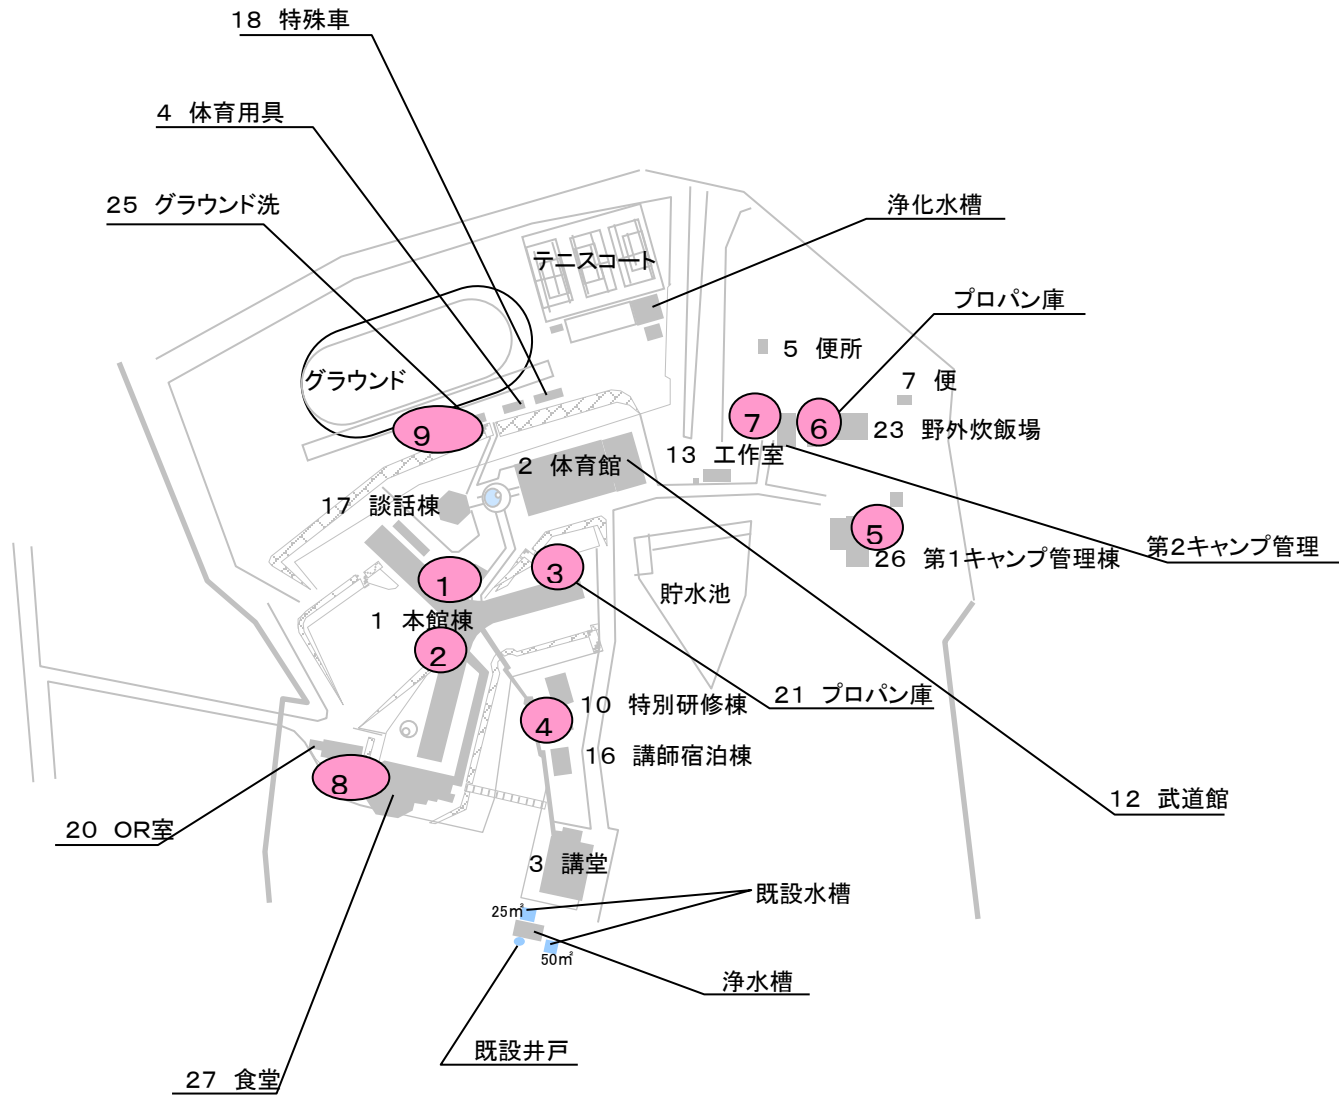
18 特殊車

4 体育用具

25 グラウンド洗

浄化水槽

テニスコート

プロパン庫

5 便所

グラウンド

7 便

9

7

6

23 野外炊飯場

13 工作室

2 体育館

17 談話棟

第2キャンプ管理

5

26 第1キャンプ管理棟

1

3

貯水池

1 本館棟

2

21 プロパン庫

10 特別研修棟

4

16 講師宿泊棟

8

12 武道館

20 OR室

3 講堂

既設水槽

25㎥

50㎥

浄水槽

既設井戸

27 食堂